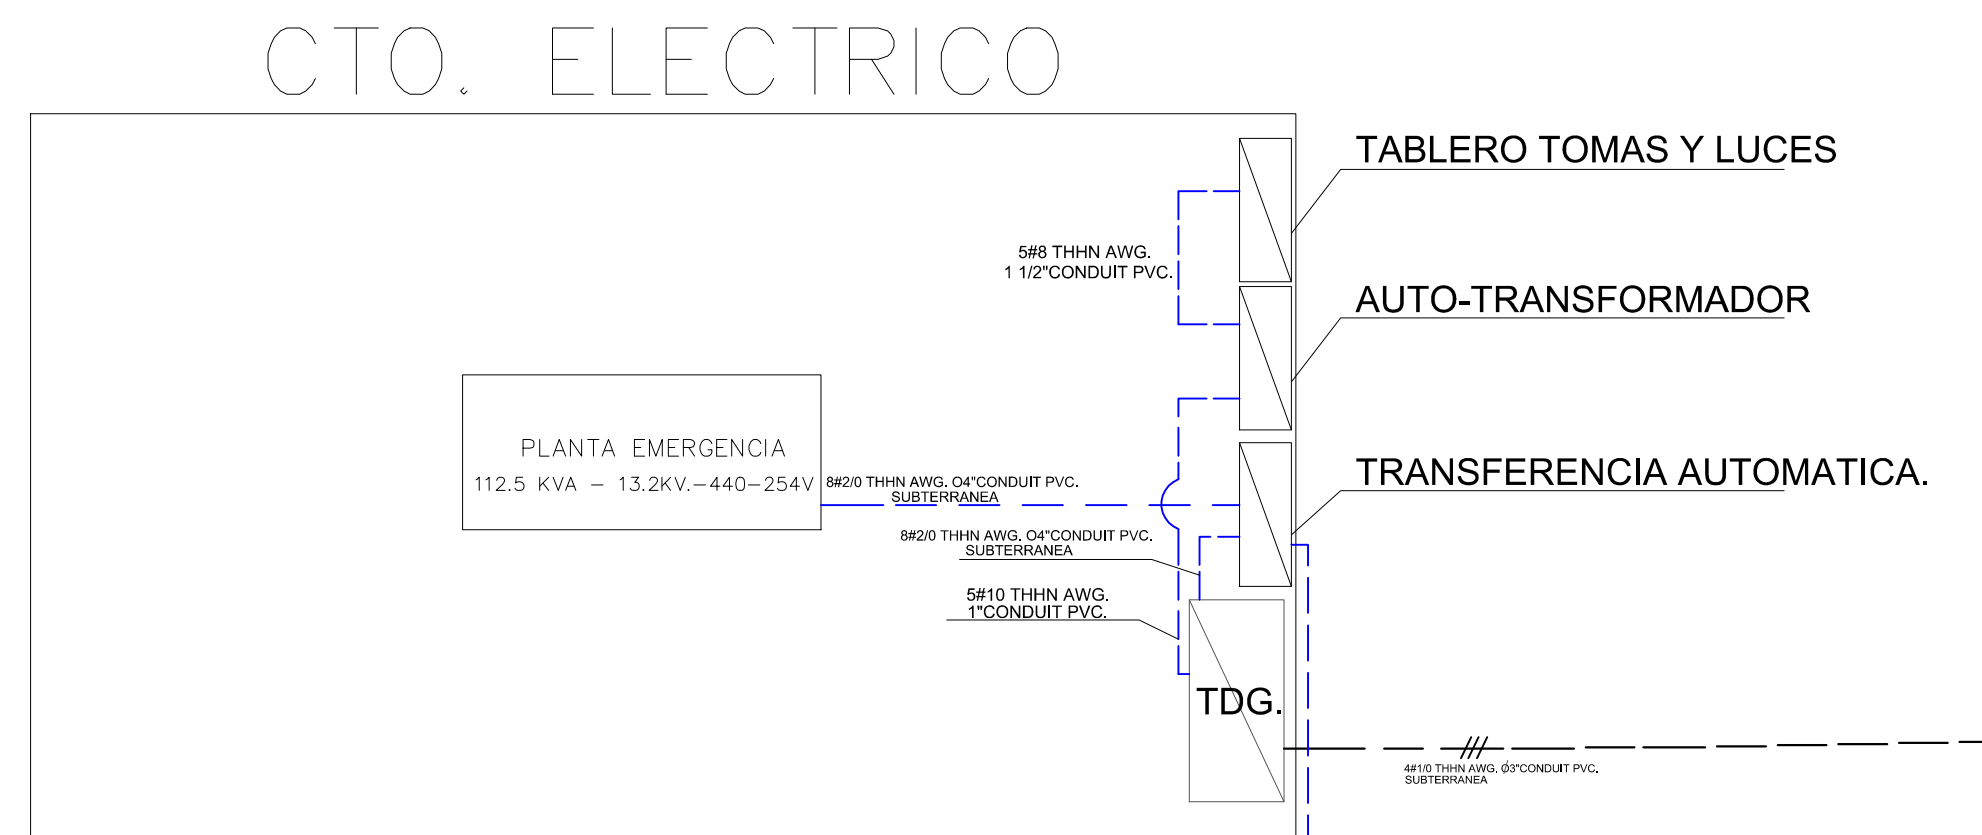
CTO. ELECTRICO

TABLERO TOMAS Y LUCES

5#8 THHN AWG.
1 1/2"CONDUIT PVC.

AUTO-TRANSFORMADOR

PLANTA EMERGENCIA
112.5 KVA – 13.2KV.–440–254V

8#2/0 THHN AWG. O4"CONDUIT PVC.
SUBTERRANEA

TRANSFERENCIA AUTOMATICA.

8#2/0 THHN AWG. O4"CONDUIT PVC.
SUBTERRANEA

5#10 THHN AWG.
1"CONDUIT PVC.

TDG.

4#1/0 THHN AWG. $\phi$3"CONDUIT PVC.
SUBTERRANEA